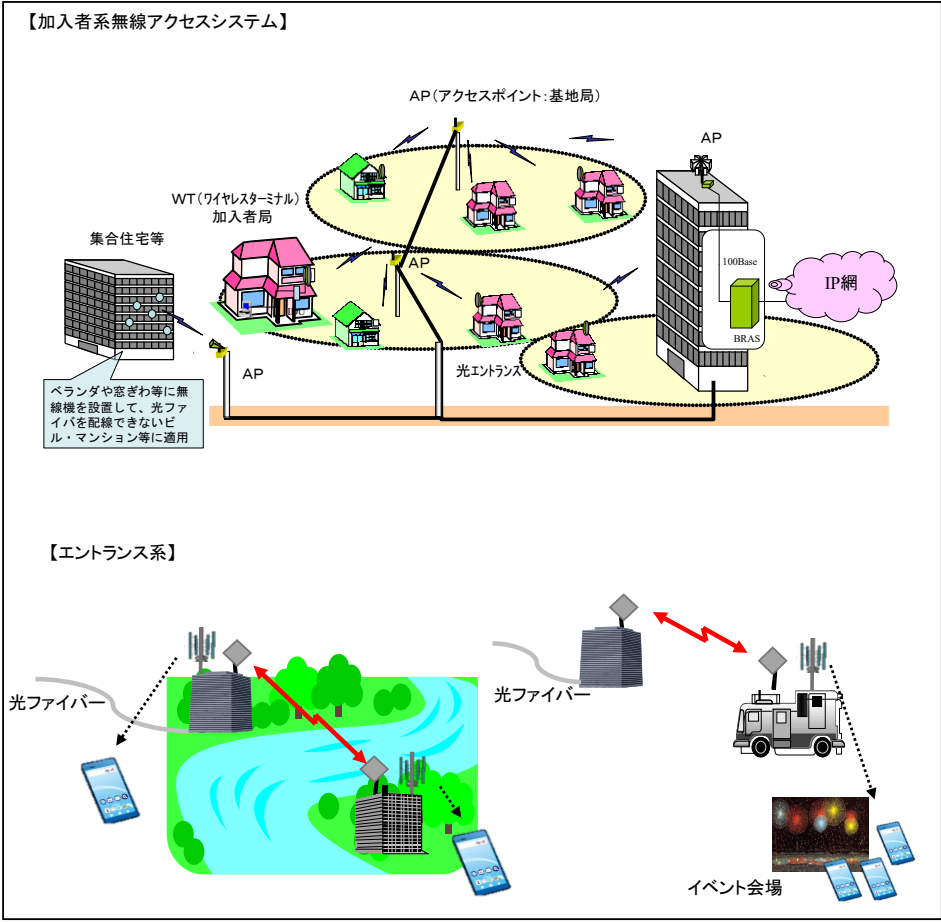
【加入者系無線アクセスシステム】

AP（アクセスポイント：基地局）

AP

WT（ワイヤレスターミナル）
加入者局

集合住宅等

AP

100Base

IP網

BRAS

AP

光エントランス

ベランダや窓ぎわ等に無線機を設置して、光ファイバを配線できないビル・マンション等に適用

【エントランス系】

光ファイバー

光ファイバー

イベント会場